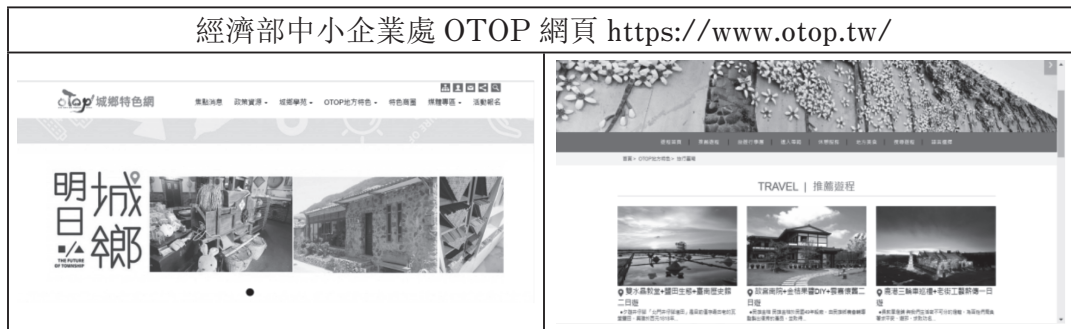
經濟部中小企業處 OTOP 網頁 https://www.otop.tw/

otop 城鄉特色網 焦點消息 政策資源 城鄉學苑 OTOP地方特色 特色商圈 媒體專區 活動報名

明日城鄉 THE FUTURE OF TOWNSHIP

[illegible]

首頁 > OTOP地方特色 > 旅行圖鑑

TRAVEL | 推薦遊程

雙水晶教堂+鹽田生態+臺南歷史館二日遊

故宮南院+金格專屬DIY+雲嘉嘉二日遊

高港三輪車巡禮+老街工藝師傳一日遊